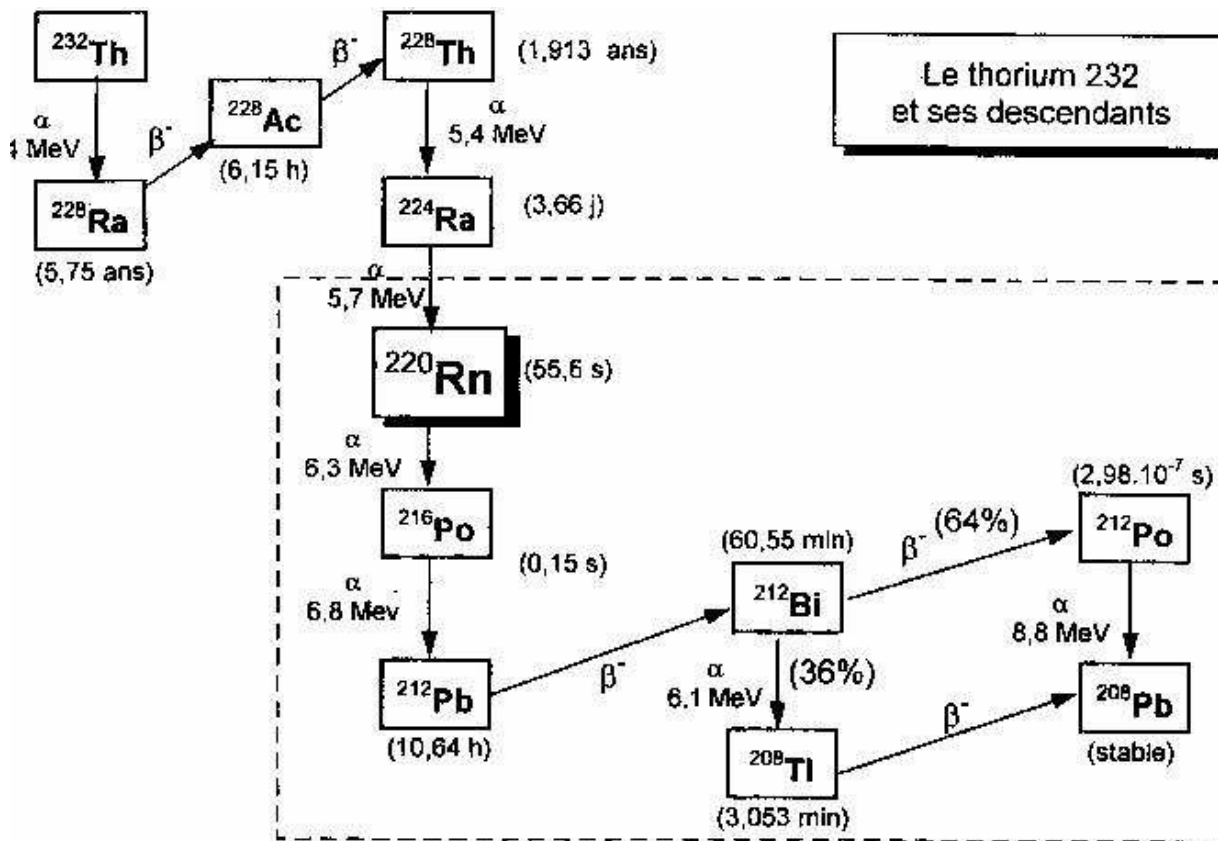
$^{232}$Th

α
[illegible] MeV

$^{228}$Ra
(5,75 ans)

β$^-$

$^{228}$Ac
(6,15 h)

β$^-$

$^{228}$Th
(1,913 ans)

α
5,4 MeV

Le thorium 232
et ses descendants

$^{224}$Ra
(3,66 j)

α
5,7 MeV

$^{220}$Rn
(55,6 s)

α
6,3 MeV

$^{216}$Po
(0,15 s)

α
6,8 Mev

$^{212}$Pb
(10,64 h)

β$^-$

(60,55 min)
$^{212}$Bi

β$^-$ (64%)

(2,98.10$^{-7}$ s)
$^{212}$Po

α
8,8 MeV

α
6,1 MeV
(36%)

$^{208}$Tl
(3,053 min)

β$^-$

$^{208}$Pb
(stable)